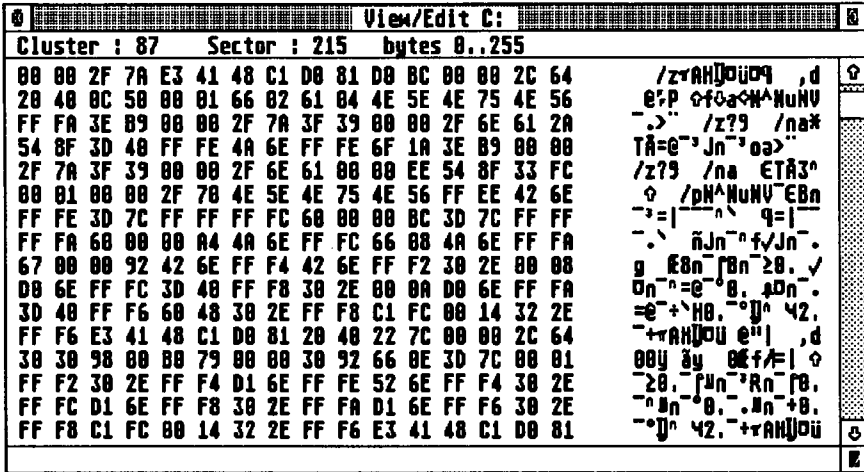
View/Edit C:

Cluster : 87    Sector : 215    bytes 0..255

| | |
|---|---|
| 00 00 2F 7A E3 41 48 C1 D0 81 D0 BC 00 00 2C 64 | /z‡AH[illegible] ,d |
| 20 40 0C 50 00 01 66 02 61 04 4E 5E 4E 75 4E 56 | @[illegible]P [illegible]N^NuNV |
| FF FA 3E B9 00 00 2F 7A 3F 39 00 00 2F 6E 61 2A | .> /z?9 /na* |
| 54 8F 3D 40 FF FE 4A 6E FF FE 6F 1A 3E B9 00 00 | T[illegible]=@ Jn oa> |
| 2F 7A 3F 39 00 00 2F 6E 61 00 00 EE 54 8F 33 FC | /z?9 /na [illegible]T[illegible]3 |
| 00 01 00 00 2F 70 4E 5E 4E 75 4E 56 FF EE 42 6E | /pN^NuNV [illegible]Bn |
| FF FE 3D 7C FF FF FF FC 60 00 00 BC 3D 7C FF FF | =\| ` =\| |
| FF FA 60 00 00 A4 4A 6E FF FC 66 08 4A 6E FF FA | ` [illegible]Jn f Jn |
| 67 00 00 92 42 6E FF F4 42 6E FF F2 30 2E 00 08 | g Bn Bn 0. |
| D0 6E FF FC 3D 40 FF F8 30 2E 00 0A D0 6E FF FA | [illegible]n =@ 0. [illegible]n |
| 3D 40 FF F6 60 48 30 2E FF F8 C1 FC 00 14 32 2E | =@ `H0. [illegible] 2. |
| FF F6 E3 41 48 C1 D0 81 20 40 22 7C 00 00 2C 64 | ‡AH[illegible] @"\| ,d |
| 30 30 98 00 B0 79 00 00 30 92 66 0E 3D 7C 00 01 | 00 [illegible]y 0 f =\| |
| FF F2 30 2E FF F4 D1 6E FF FE 52 6E FF F4 30 2E | 0. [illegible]n Rn 0. |
| FF FC D1 6E FF F8 30 2E FF FA D1 6E FF F6 30 2E | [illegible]n 0. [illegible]n 0. |
| FF F8 C1 FC 00 14 32 2E FF F6 E3 41 48 C1 D0 81 | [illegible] 2. ‡AH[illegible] |